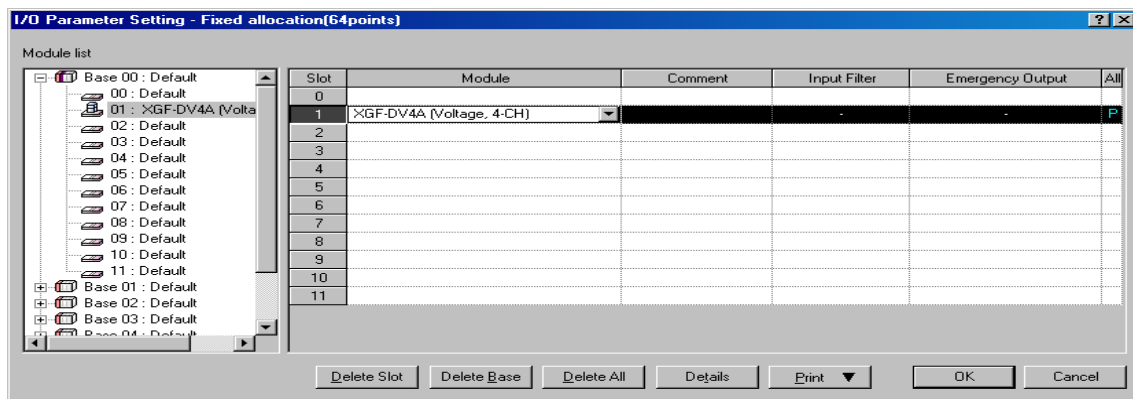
I/O Parameter Setting - Fixed allocation(64points)

? X

Module list

Base 00 : Default
00 : Default
01 : XGF-DV4A (Volta
02 : Default
03 : Default
04 : Default
05 : Default
06 : Default
07 : Default
08 : Default
09 : Default
10 : Default
11 : Default
Base 01 : Default
Base 02 : Default
Base 03 : Default
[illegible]

| Slot | Module | Comment | Input Filter | Emergency Output | All |
|---|---|---|---|---|---|
| 0 | | | | | |
| 1 | XGF-DV4A (Voltage, 4-CH) | | - | - | P |
| 2 | | | | | |
| 3 | | | | | |
| 4 | | | | | |
| 5 | | | | | |
| 6 | | | | | |
| 7 | | | | | |
| 8 | | | | | |
| 9 | | | | | |
| 10 | | | | | |
| 11 | | | | | |

Delete Slot  Delete Base  Delete All  Details  Print  OK  Cancel